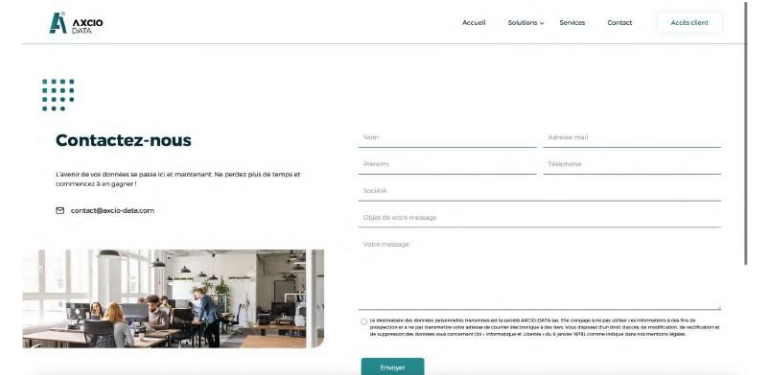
AXCIO DATA

Accueil Solutions ⌄ Services Contact Accès client

Contactez-nous

L'avenir de vos données se passe ici et maintenant. Ne perdez plus de temps et commencez à en gagner !

contact@axcio-data.com

Nom

Adresse mail

Prénom

Téléphone

Société

Objet de votre message

Votre message

Le destinataire des données personnelles transmises est la société AXCIO DATA sas. Elle s'engage à ne pas utiliser ces informations à des fins de prospection et à ne pas transmettre votre adresse de courrier électronique à des tiers. Vous disposez d'un droit d'accès, de modification, de rectification et de suppression des données vous concernant (loi « informatique et Libertés » du 6 janvier 1978), comme indiqué dans nos mentions légales.

Envoyer